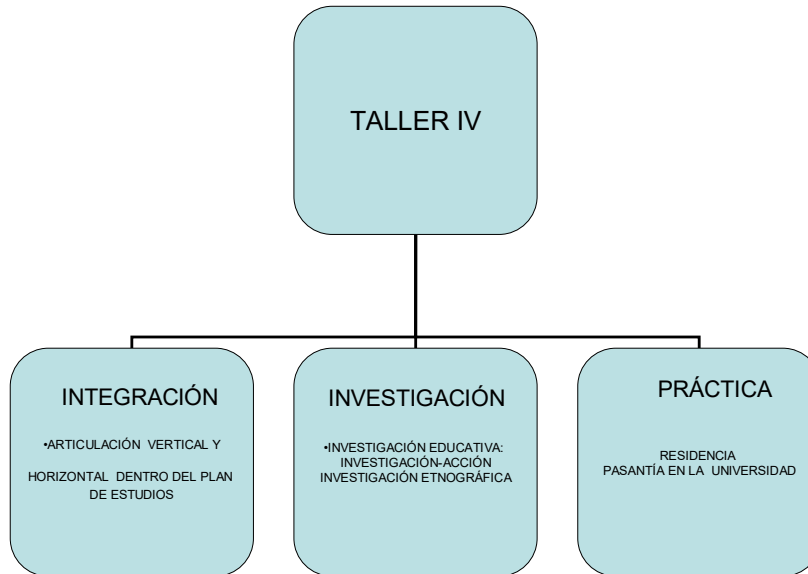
TALLER IV

INTEGRACIÓN

•ARTICULACIÓN VERTICAL Y HORIZONTAL DENTRO DEL PLAN DE ESTUDIOS

INVESTIGACIÓN

•INVESTIGACIÓN EDUCATIVA: INVESTIGACIÓN-ACCIÓN INVESTIGACIÓN ETNOGRÁFICA

PRÁCTICA

RESIDENCIA
PASANTÍA EN LA UNIVERSIDAD